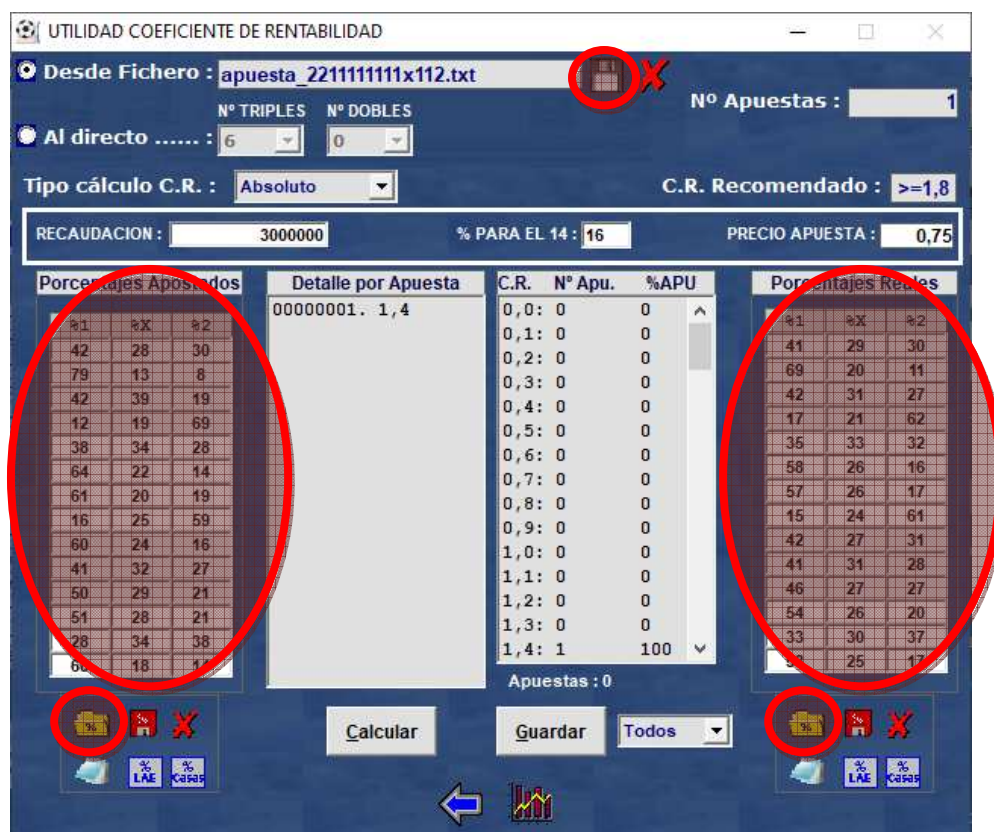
UTILIDAD COEFICIENTE DE RENTABILIDAD

Desde Fichero : apuesta_2211111111x112.txt

Nº Apuestas : 1

Nº TRIPLES Nº DOBLES

Al directo ...... : 6 0

Tipo cálculo C.R. : Absoluto

C.R. Recomendado : >=1,8

RECAUDACION : 3000000 % PARA EL 14 : 16 PRECIO APUESTA : 0,75

Porcentajes Apostados

| %1 | %X | %2 |
|---|---|---|
| 42 | 28 | 30 |
| 79 | 13 | 8 |
| 42 | 39 | 19 |
| 12 | 19 | 69 |
| 38 | 34 | 28 |
| 64 | 22 | 14 |
| 61 | 20 | 19 |
| 16 | 25 | 59 |
| 60 | 24 | 16 |
| 41 | 32 | 27 |
| 50 | 29 | 21 |
| 51 | 28 | 21 |
| 28 | 34 | 38 |
| 6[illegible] | 18 | 1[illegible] |

Detalle por Apuesta

00000001. 1,4

| C.R. | Nº Apu. | %APU |
|---|---|---|
| 0,0: | 0 | 0 |
| 0,1: | 0 | 0 |
| 0,2: | 0 | 0 |
| 0,3: | 0 | 0 |
| 0,4: | 0 | 0 |
| 0,5: | 0 | 0 |
| 0,6: | 0 | 0 |
| 0,7: | 0 | 0 |
| 0,8: | 0 | 0 |
| 0,9: | 0 | 0 |
| 1,0: | 0 | 0 |
| 1,1: | 0 | 0 |
| 1,2: | 0 | 0 |
| 1,3: | 0 | 0 |
| 1,4: | 1 | 100 |

Apuestas : 0

Porcentajes Reales

| %1 | %X | %2 |
|---|---|---|
| 41 | 29 | 30 |
| 69 | 20 | 11 |
| 42 | 31 | 27 |
| 17 | 21 | 62 |
| 35 | 33 | 32 |
| 58 | 26 | 16 |
| 57 | 26 | 17 |
| 15 | 24 | 61 |
| 42 | 27 | 31 |
| 41 | 31 | 28 |
| 46 | 27 | 27 |
| 54 | 26 | 20 |
| 33 | 30 | 37 |
| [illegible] | 25 | 17 |

% LAE % Casas

Calcular Guardar Todos

% LAE % Casas